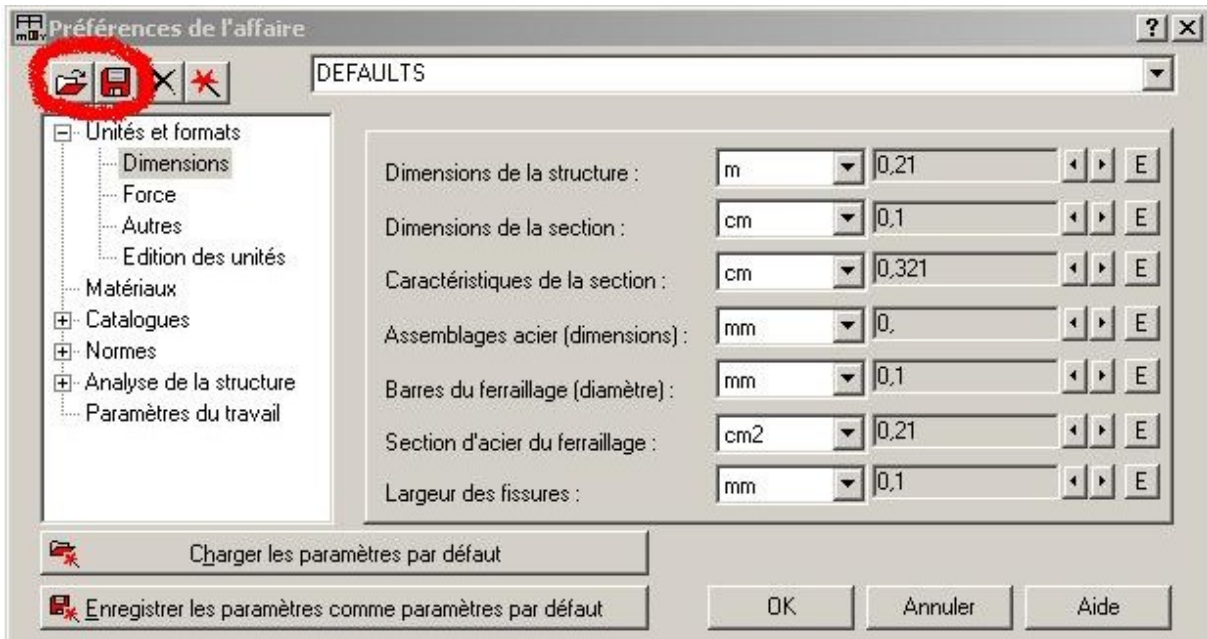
Préférences de l'affaire

? X

DEFAULTS

Unités et formats
Dimensions
Force
Autres
Edition des unités
Matériaux
Catalogues
Normes
Analyse de la structure
Paramètres du travail

| | | | | |
|---|---|---|---|---|
| Dimensions de la structure : | m | 0,21 | ◄ ► | E |
| Dimensions de la section : | cm | 0,1 | ◄ ► | E |
| Caractéristiques de la section : | cm | 0,321 | ◄ ► | E |
| Assemblages acier (dimensions) : | mm | 0, | ◄ ► | E |
| Barres du ferraillage (diamètre) : | mm | 0,1 | ◄ ► | E |
| Section d'acier du ferraillage : | cm2 | 0,21 | ◄ ► | E |
| Largeur des fissures : | mm | 0,1 | ◄ ► | E |

Charger les paramètres par défaut

Enregistrer les paramètres comme paramètres par défaut

OK

Annuler

Aide